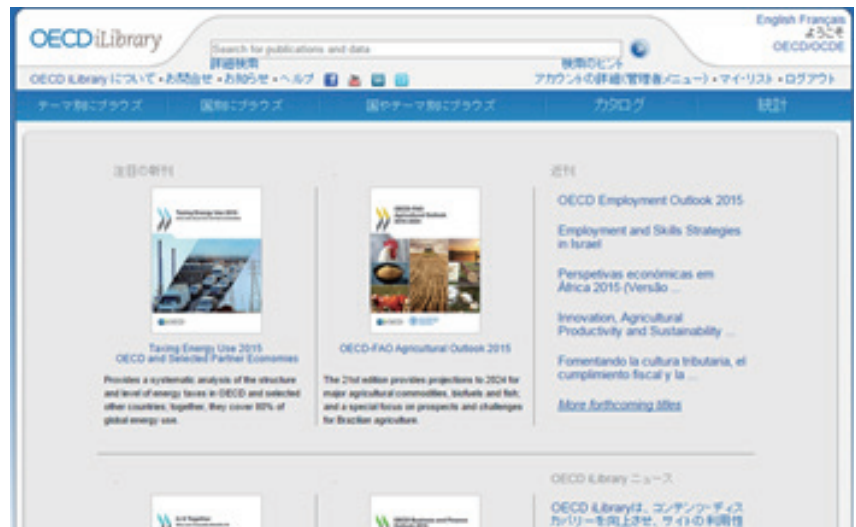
OECD iLibrary

Search for publications and data

詳細検索

検索のヒント

English Français
ようこそ
OECD/OCDE

OECD iLibrary について • お問合せ • お知らせ • ヘルプ

アカウントの詳細(管理者メニュー) • マイ・リスト • ログアウト

テーマ別にブラウズ | 国別にブラウズ | 国やテーマ別にブラウズ | カタログ | 統計

注目の新刊

Taxing Energy Use 2015 OECD and Selected Partner Economies

Provides a systematic analysis of the structure and level of energy taxes in OECD and selected other countries, together, they cover 80% of global energy use.

OECD-FAO Agricultural Outlook 2015

The 21st edition provides projections to 2024 for major agricultural commodities, biofuels and fish, and a special focus on prospects and challenges for Brazilian agriculture.

近刊

OECD Employment Outlook 2015

Employment and Skills Strategies in Israel

Perspetivas económicas em África 2015 (Versão ...

Innovation, Agricultural Productivity and Sustainability ...

Fomentando la cultura tributaria, el cumplimiento fiscal y la ...

More forthcoming titles

OECD iLibrary ニュース

OECD iLibraryは、コンテンツ・ディスカバリーを向上させ、サイトの利用性